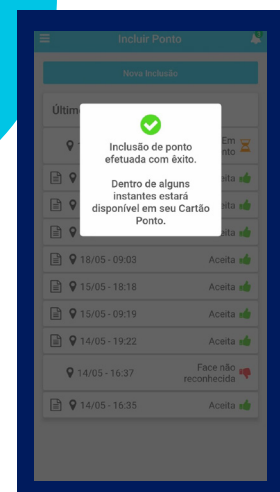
Incluir Ponto

Nova Inclusão

Últim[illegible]

Em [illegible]nto

Aceita

Aceita

Aceita

Inclusão de ponto efetuada com êxito.

Dentro de alguns instantes estará disponível em seu Cartão Ponto.

18/05 - 09:03 Aceita

15/05 - 18:18 Aceita

15/05 - 09:19 Aceita

14/05 - 19:22 Aceita

14/05 - 16:37 Face não reconhecida

14/05 - 16:35 Aceita